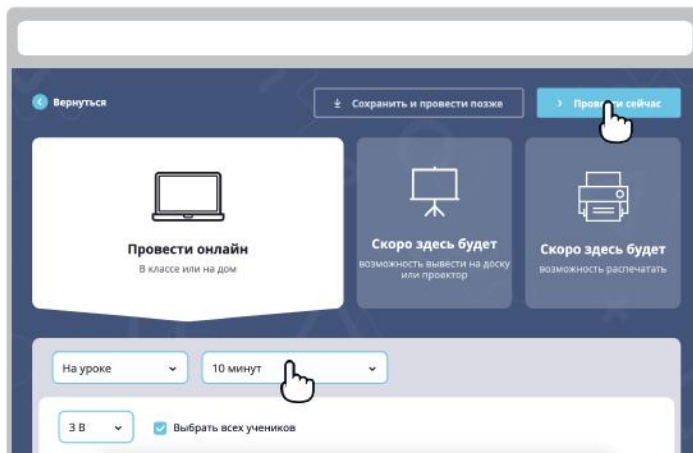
Вернуться

Сохранить и провести позже

Прове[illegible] сейчас

Провести онлайн
В классе или на дом

Скоро здесь будет
возможность вывести на доску или проектор

Скоро здесь будет
возможность распечатать

На уроке

10 минут

3 В

Выбрать всех учеников